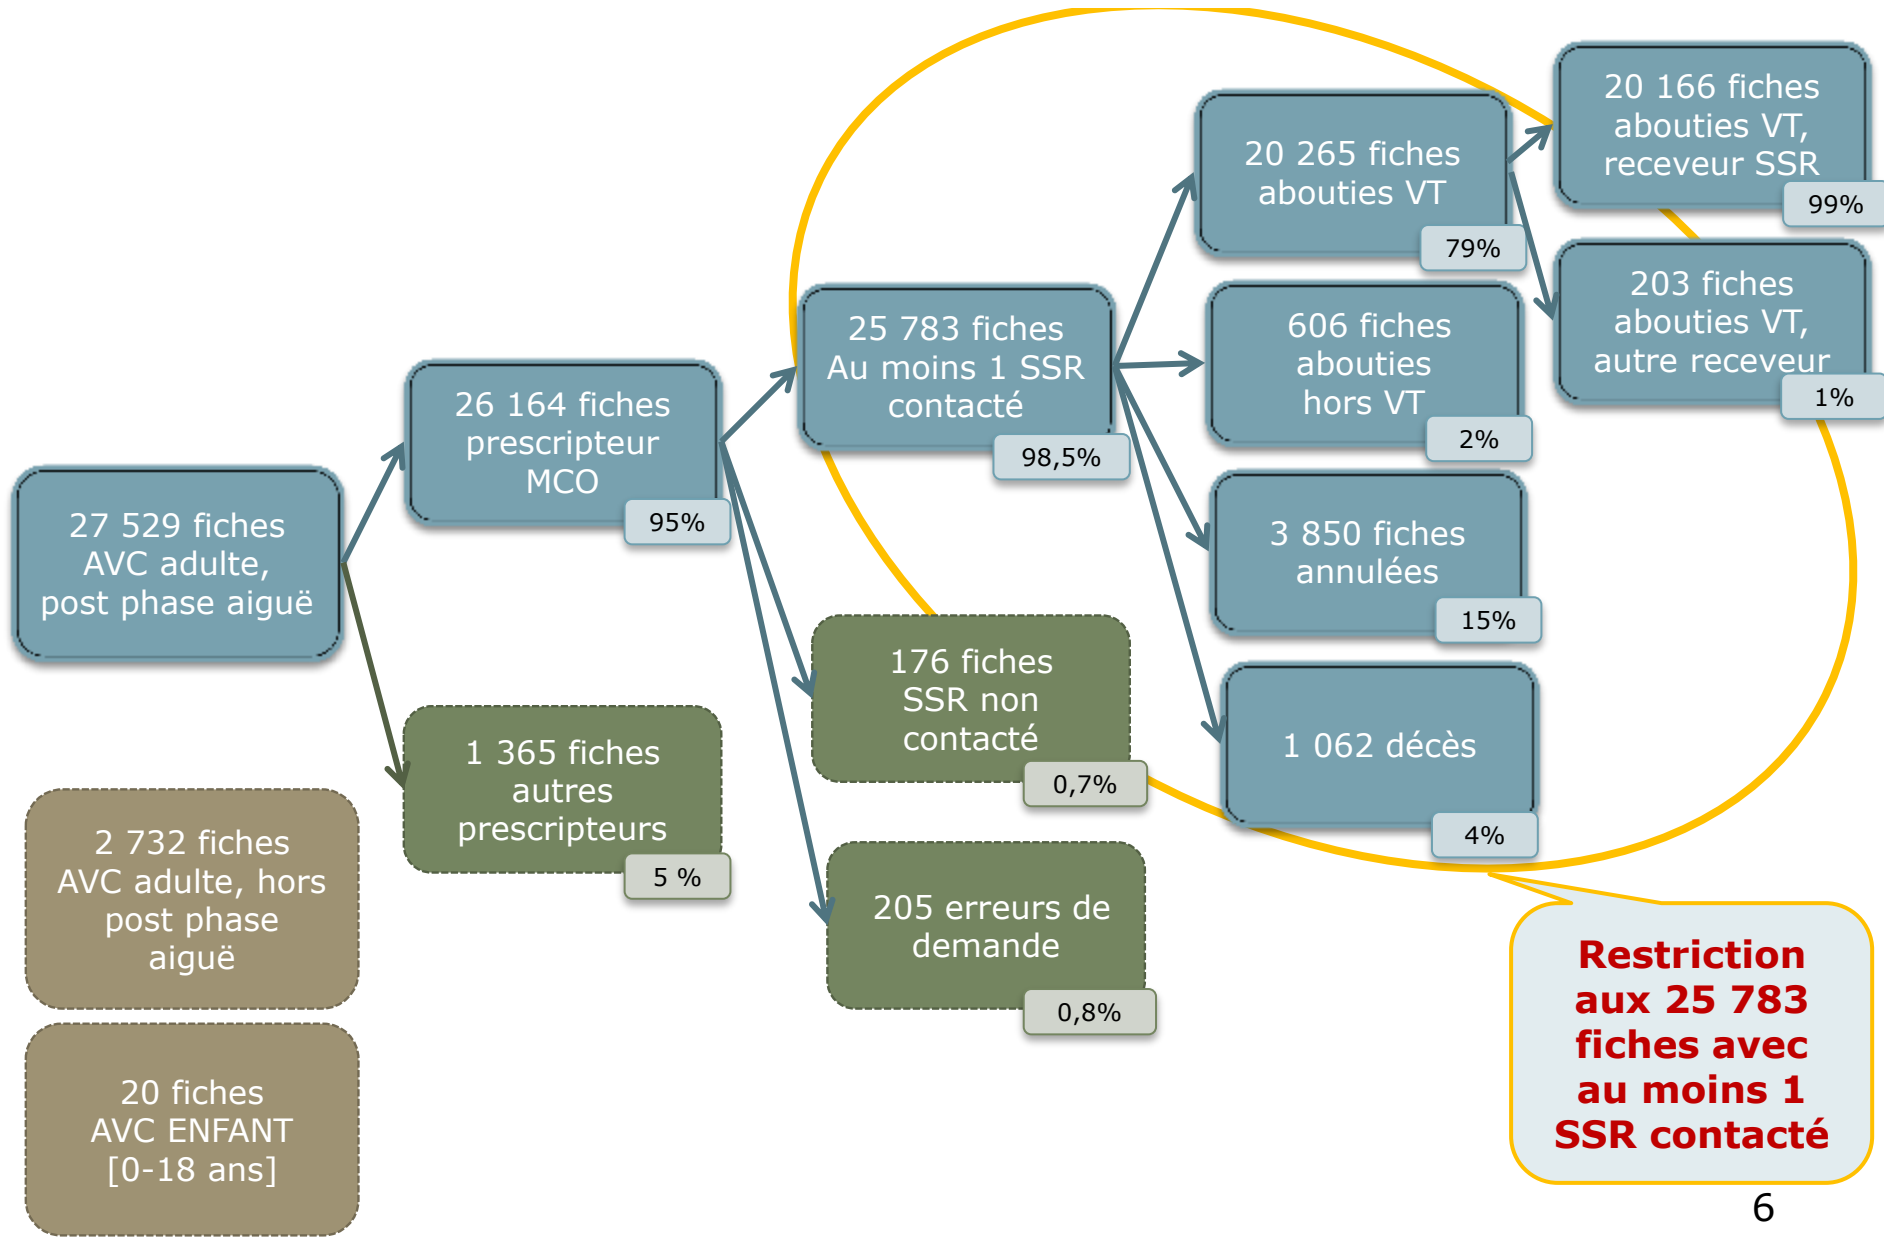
27 529 fiches AVC adulte, post phase aiguë

26 164 fiches prescripteur MCO
95%

1 365 fiches autres prescripteurs
5 %

2 732 fiches AVC adulte, hors post phase aiguë

20 fiches AVC ENFANT [0-18 ans]

25 783 fiches Au moins 1 SSR contacté
98,5%

176 fiches SSR non contacté
0,7%

205 erreurs de demande
0,8%

20 265 fiches abouties VT
79%

606 fiches abouties hors VT
2%

3 850 fiches annulées
15%

1 062 décès
4%

20 166 fiches abouties VT, receveur SSR
99%

203 fiches abouties VT, autre receveur
1%

Restriction aux 25 783 fiches avec au moins 1 SSR contacté

6